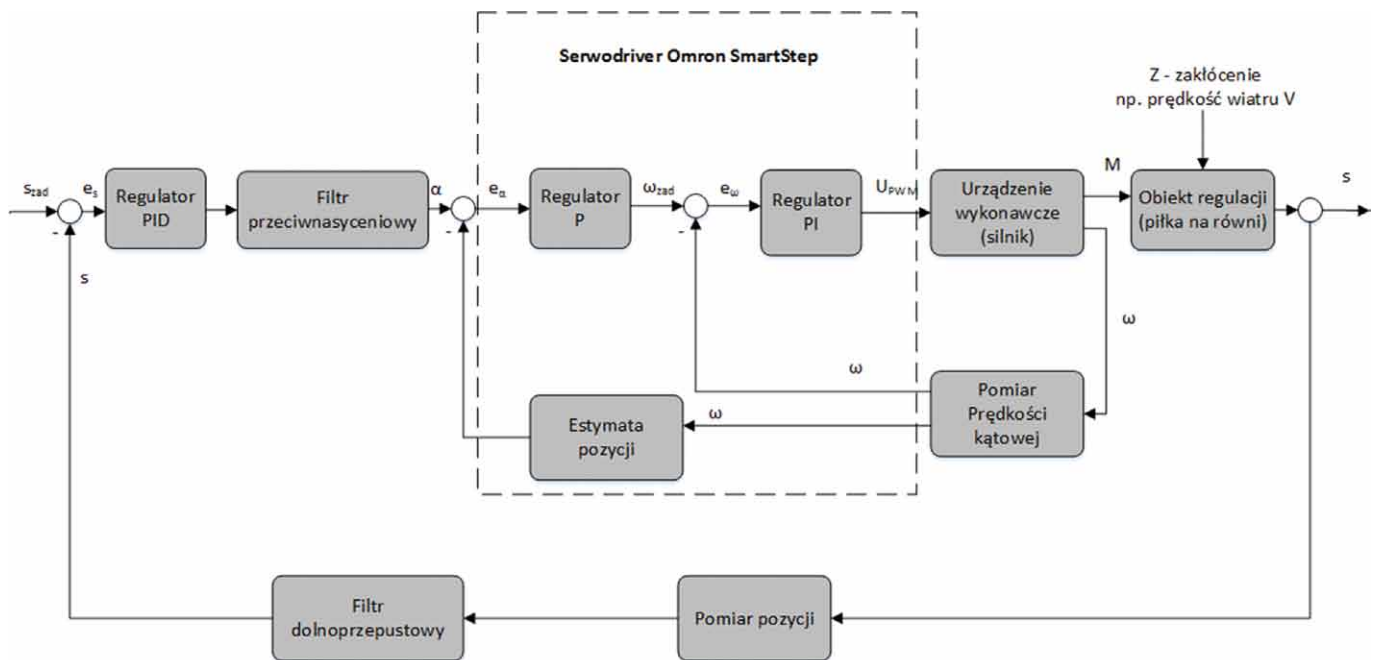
Serwodriver Omron SmartStep

Z - zakłócenie np. prędkość wiatru V

$s_{zad}$

$e_s$

-

Regulator PID

Filtr przeciwnasyceniowy

α

$e_α$

-

Regulator P

$ω_{zad}$

$e_ω$

-

Regulator PI

$U_{PWM}$

Urządzenie wykonawcze (silnik)

M

Obiekt regulacji (piłka na równi)

s

s

ω

ω

Pomiar Prędkości kątowej

ω

Estymata pozycji

Filtr dolnoprzepustowy

Pomiar pozycji